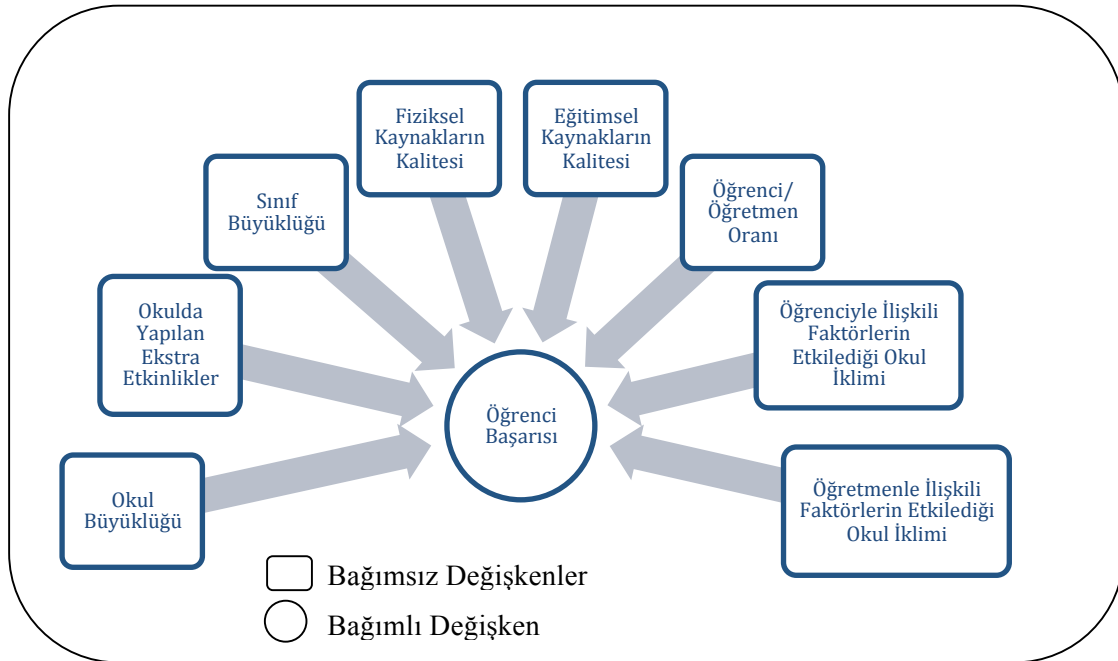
Fiziksel Kaynakların Kalitesi

Eğitimsel Kaynakların Kalitesi

Sınıf Büyüklüğü

Öğrenci/ Öğretmen Oranı

Okulda Yapılan Ekstra Etkinlikler

Öğrenciyle İlişkili Faktörlerin Etkilediği Okul İklimi

Öğrenci Başarısı

Okul Büyüklüğü

Öğretmenle İlişkili Faktörlerin Etkilediği Okul İklimi

Bağımsız Değişkenler

Bağımlı Değişken